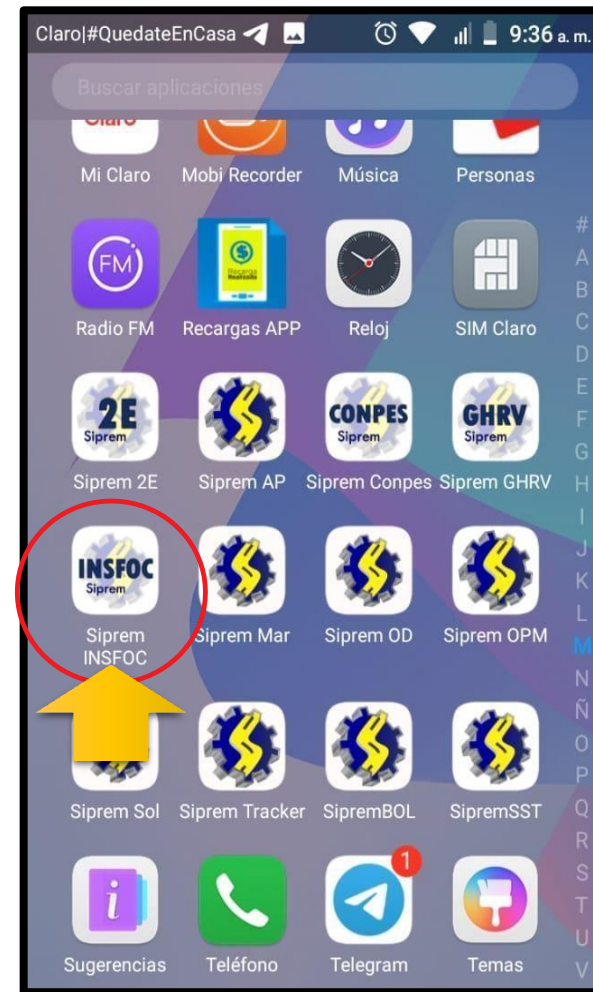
Claro|#QuedateEnCasa 9:36 a. m.

Buscar aplicaciones

Claro

Mi Claro
Mobi Recorder
Música
Personas

FM

Radio FM
Recargas APP
Reloj
SIM Claro

2E Siprem
CONPES Siprem
GHRV Siprem

Siprem 2E
Siprem AP
Siprem Conpes
Siprem GHRV

INSFOC Siprem

Siprem INSFOC
Siprem Mar
Siprem OD
Siprem OPM

Siprem Sol
Siprem Tracker
SipremBOL
SipremSST

1

Sugerencias
Teléfono
Telegram
Temas

#
A
B
C
D
E
F
G
H
I
J
K
L
M
N
Ñ
O
P
Q
R
S
T
U
V